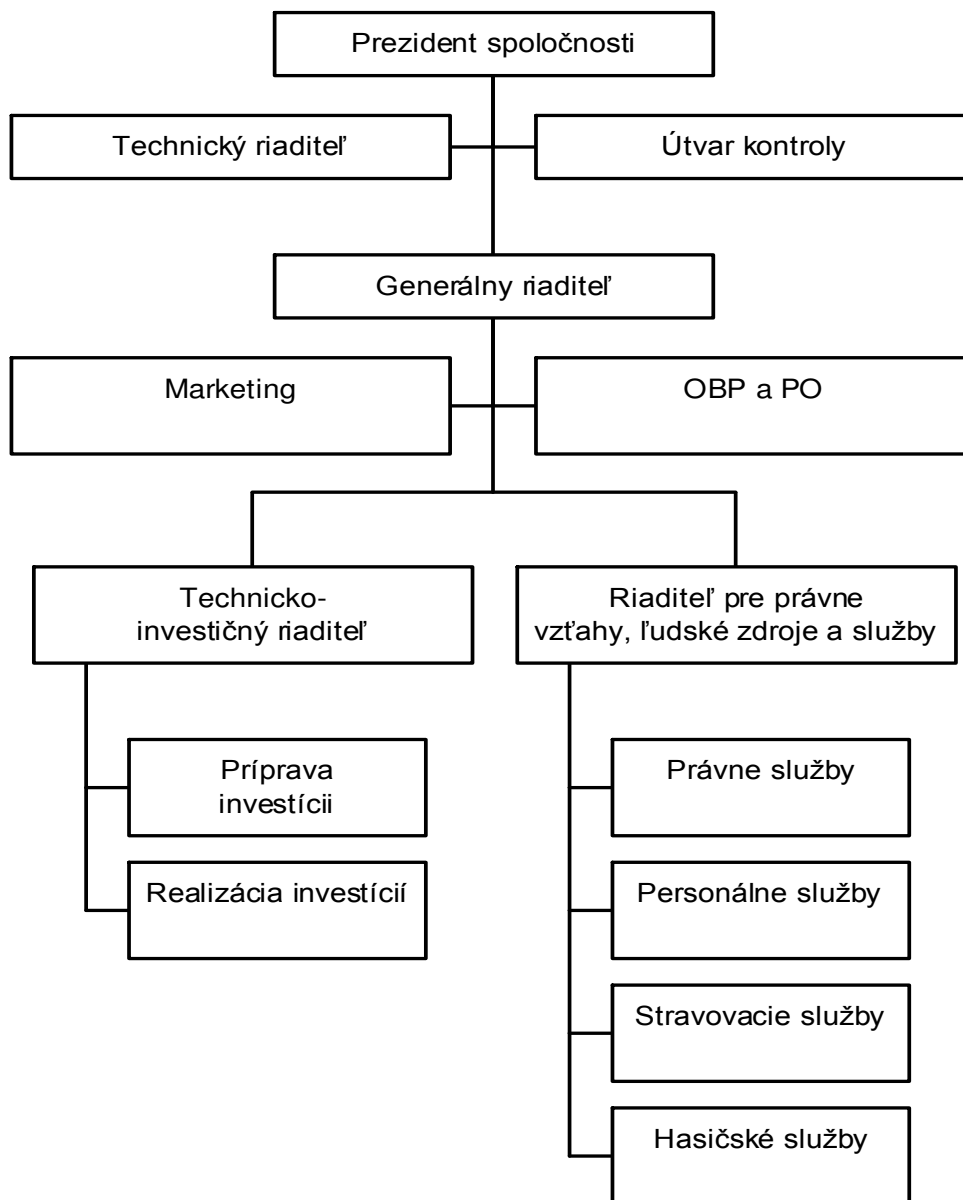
Prezident spoločnosti

Technický riaditeľ

Útvar kontroly

Generálny riaditeľ

Marketing

OBP a PO

Technicko-investičný riaditeľ

Riaditeľ pre právne vzťahy, ľudské zdroje a služby

Príprava investícii

Realizácia investícií

Právne služby

Personálne služby

Stravovacie služby

Hasičské služby